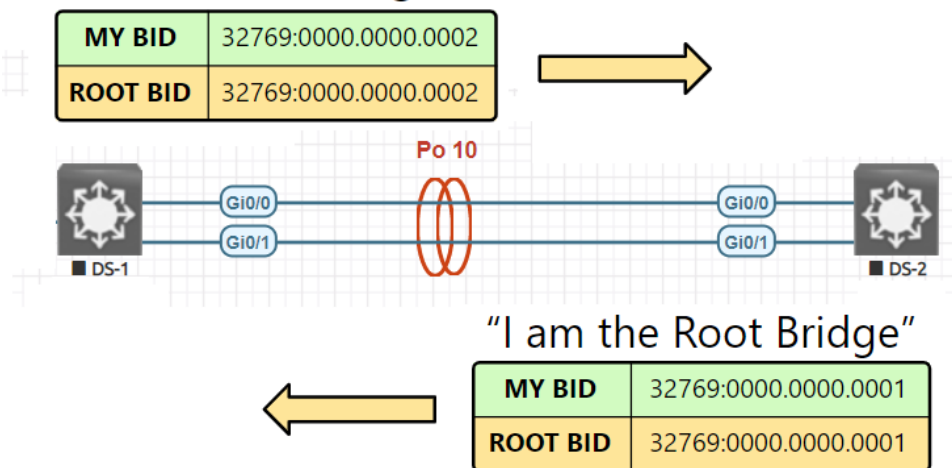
| MY BID | 32769:0000.0000.0002 |
|---|---|
| ROOT BID | 32769:0000.0000.0002 |

Po 10

Gi0/0
Gi0/1
DS-1

Gi0/0
Gi0/1
DS-2

“I am the Root Bridge”

| MY BID | 32769:0000.0000.0001 |
|---|---|
| ROOT BID | 32769:0000.0000.0001 |